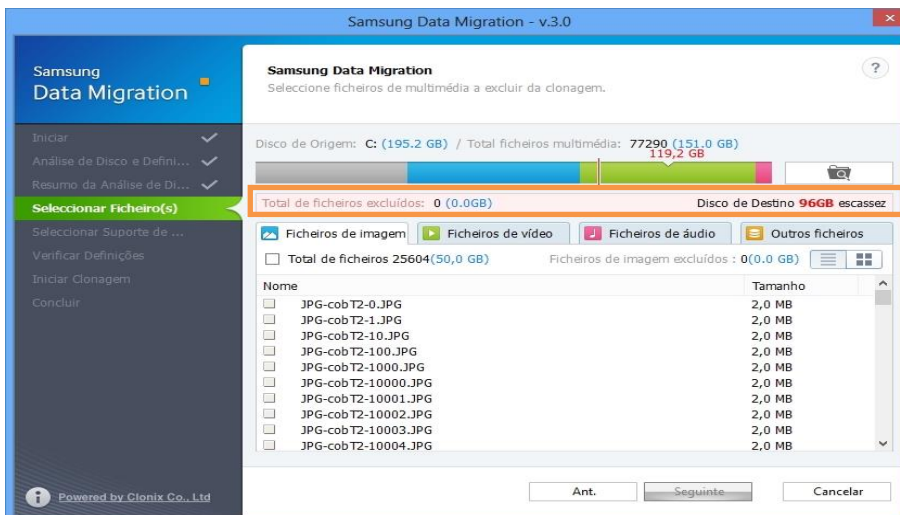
Samsung Data Migration - v.3.0

Samsung
Data Migration

Iniciar
Análise de Disco e Defini...
Resumo da Análise de Di...
Seleccionar Ficheiro(s)
Seleccionar Suporte de ...
Verificar Definições
Iniciar Clonagem
Concluir

Powered by Clonix Co., Ltd

Samsung Data Migration
Seleccione ficheiros de multimédia a excluir da clonagem.

?

Disco de Origem: C: (195.2 GB) / Total ficheiros multimédia: 77290 (151.0 GB)
119,2 GB

Total de ficheiros excluídos: 0 (0.0GB)
Disco de Destino 96GB escassez

Ficheiros de imagem | Ficheiros de vídeo | Ficheiros de áudio | Outros ficheiros

Total de ficheiros 25604(50,0 GB)
Ficheiros de imagem excluídos : 0(0.0 GB)

| Nome | Tamanho |
|---|---|
| JPG-cobT2-0.JPG | 2,0 MB |
| JPG-cobT2-1.JPG | 2,0 MB |
| JPG-cobT2-10.JPG | 2,0 MB |
| JPG-cobT2-100.JPG | 2,0 MB |
| JPG-cobT2-1000.JPG | 2,0 MB |
| JPG-cobT2-10000.JPG | 2,0 MB |
| JPG-cobT2-10001.JPG | 2,0 MB |
| JPG-cobT2-10002.JPG | 2,0 MB |
| JPG-cobT2-10003.JPG | 2,0 MB |
| JPG-cobT2-10004.JPG | 2,0 MB |

Ant.
Seguinte
Cancelar